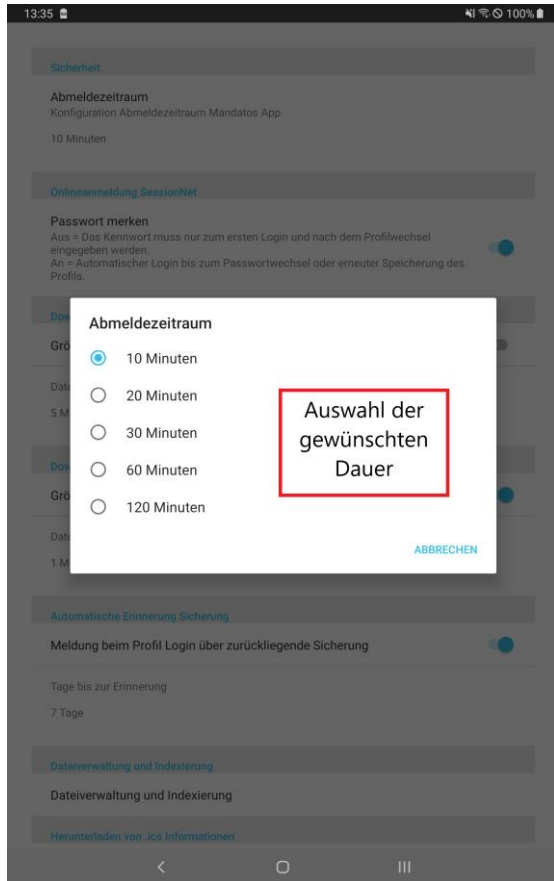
13:35

100%

Sicherheit

Abmeldezeitraum
Konfiguration Abmeldezeitraum Mandatos App

10 Minuten

Onlineanmeldung SessionNet

Passwort merken
Aus = Das Kennwort muss nur zum ersten Login und nach dem Profilwechsel eingegeben werden.
An = Automatischer Login bis zum Passwortwechsel oder erneuter Speicherung des Profils.

Dow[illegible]

Grö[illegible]

Date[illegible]

5 M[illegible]

Dow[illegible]

Grö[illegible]

Date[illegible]

1 M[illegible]

Abmeldezeitraum

10 Minuten

20 Minuten

30 Minuten

60 Minuten

120 Minuten

Auswahl der gewünschten Dauer

ABBRECHEN

Automatische Erinnerung Sicherung

Meldung beim Profil Login über zurückliegende Sicherung

Tage bis zur Erinnerung

7 Tage

Dateiverwaltung und Indexierung

Dateiverwaltung und Indexierung

Herunterladen von .ics Informationen